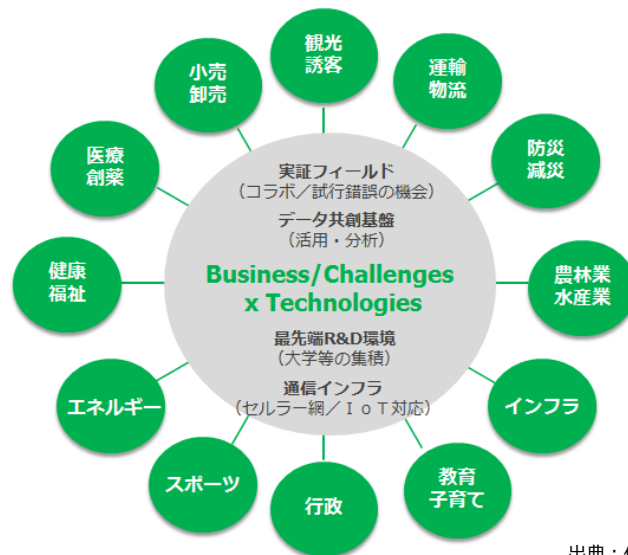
観光
誘客

運輸
物流

防災
減災

農林業
水産業

インフラ

教育
子育て

行政

スポーツ

エネルギー

健康
福祉

医療
創薬

小売
卸売

実証フィールド
（コラボ／試行錯誤の機会）

データ共創基盤
（活用・分析）

Business/Challenges
x Technologies

最先端R&D環境
（大学等の集積）

通信インフラ
（セルラー網／ＩｏＴ対応）

出典：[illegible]